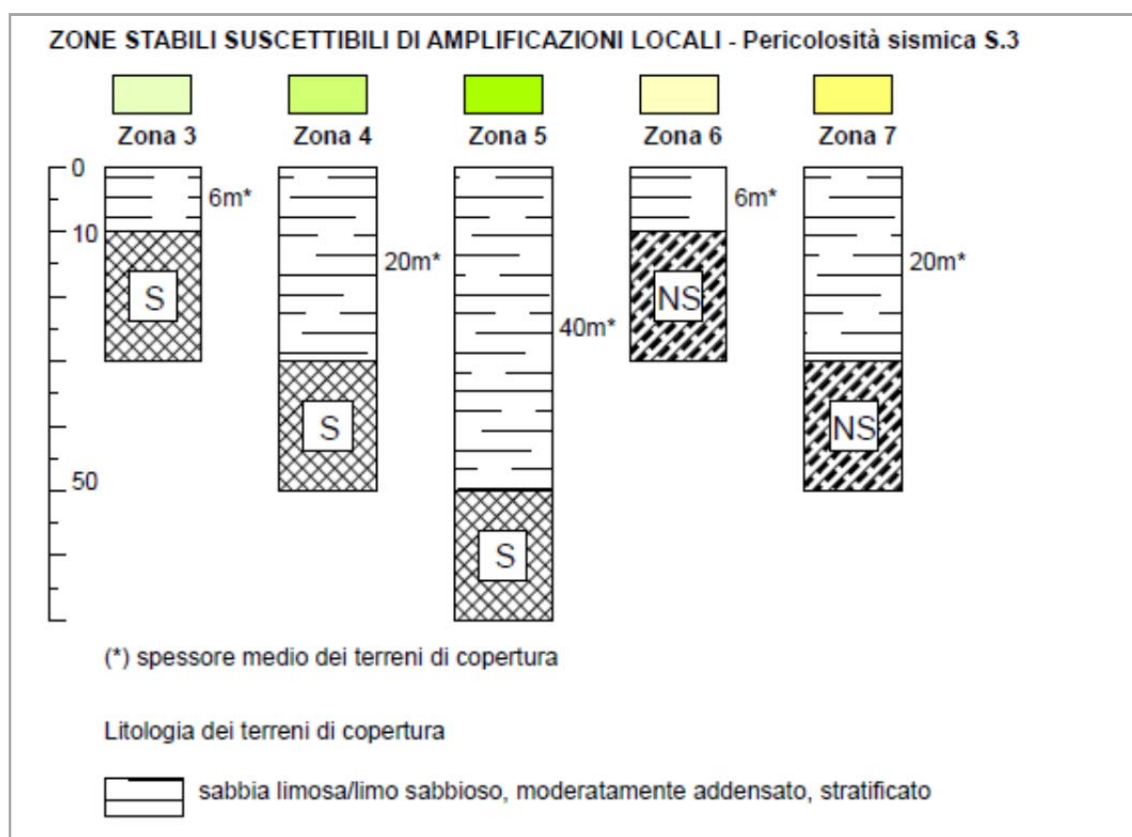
ZONE STABILI SUSCETTIBILI DI AMPLIFICAZIONI LOCALI - Pericolosità sismica S.3

Zona 3
Zona 4
Zona 5
Zona 6
Zona 7

0
10
50

6m*
S
20m*
S
40m*
S
6m*
NS
20m*
NS

(*) spessore medio dei terreni di copertura

Litologia dei terreni di copertura

sabbia limosa/limo sabbioso, moderatamente addensato, stratificato